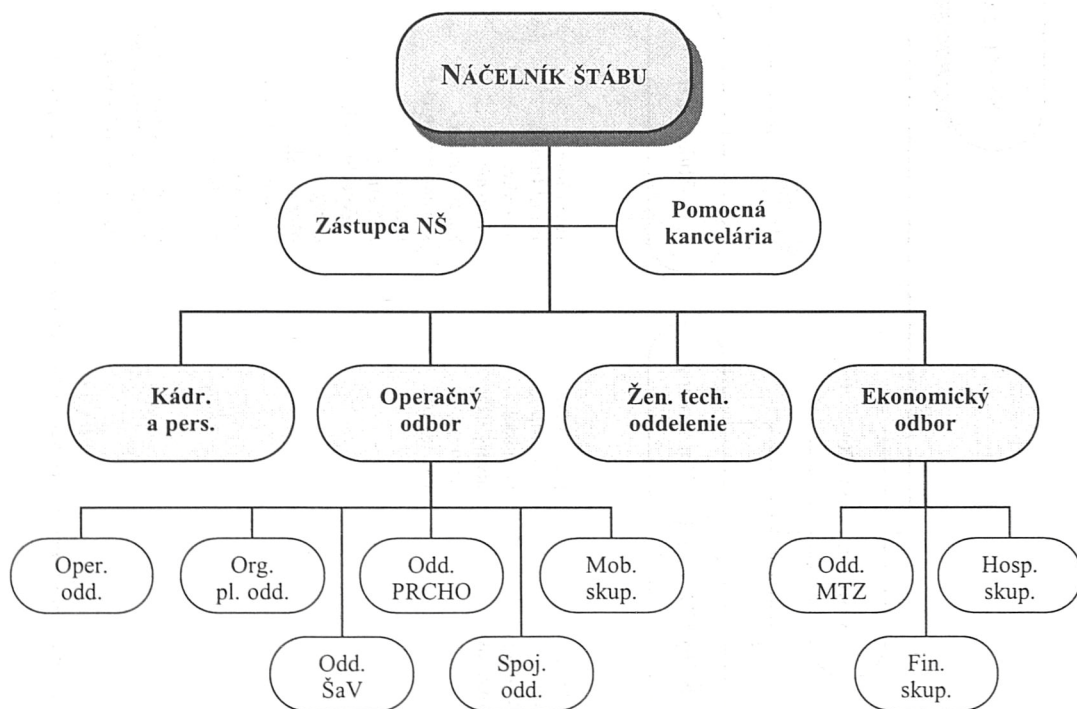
NÁČELNÍK ŠTÁBU

Zástupca NŠ

Pomocná kancelária

Kádr. a pers.

Operačný odbor

Žen. tech. oddelenie

Ekonomický odbor

Oper. odd.

Org. pl. odd.

Odd. ŠaV

Odd. PRCHO

Spoj. odd.

Mob. skup.

Odd. MTZ

Fin. skup.

Hosp. skup.